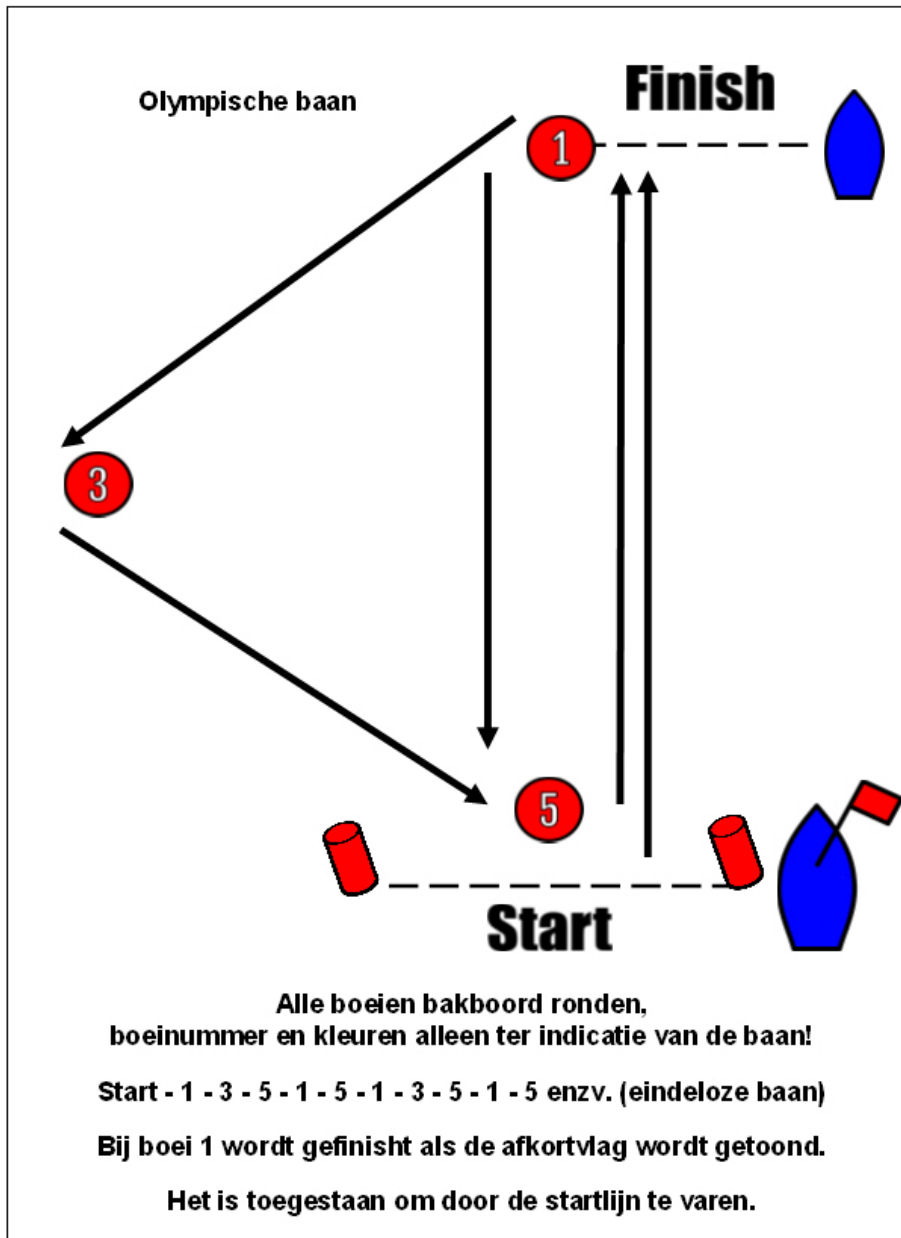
Olympische baan

Finish

1

3

5

Start

Alle boeien bakboord ronden, boeinummer en kleuren alleen ter indicatie van de baan!

Start - 1 - 3 - 5 - 1 - 5 - 1 - 3 - 5 - 1 - 5 enzv. (eindeloze baan)

Bij boei 1 wordt gefinisht als de afkortvlag wordt getoond.

Het is toegestaan om door de startlijn te varen.